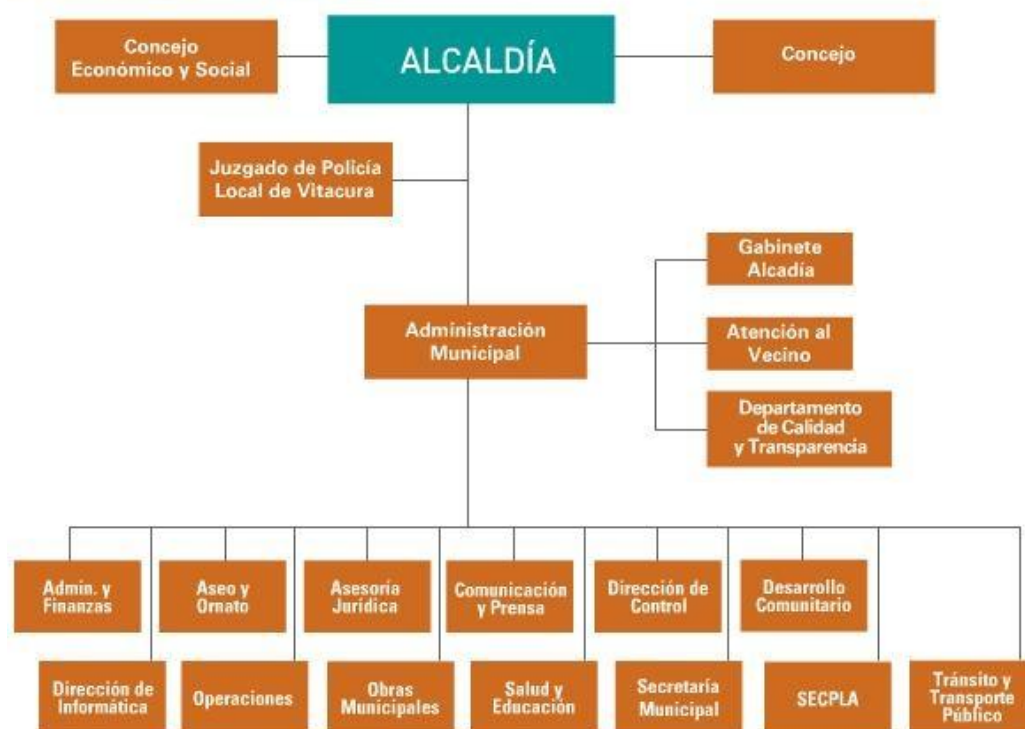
Concejo Económico y Social

ALCALDÍA

Concejo

Juzgado de Policía Local de Vitacura

Gabinete Alcadía

Administración Municipal

Atención al Vecino

Departamento de Calidad y Transparencia

Admin. y Finanzas

Aseo y Ornato

Asesoría Jurídica

Comunicación y Prensa

Dirección de Control

Desarrollo Comunitario

Dirección de Informática

Operaciones

Obras Municipales

Salud y Educación

Secretaría Municipal

SECPLA

Tránsito y Transporte Público